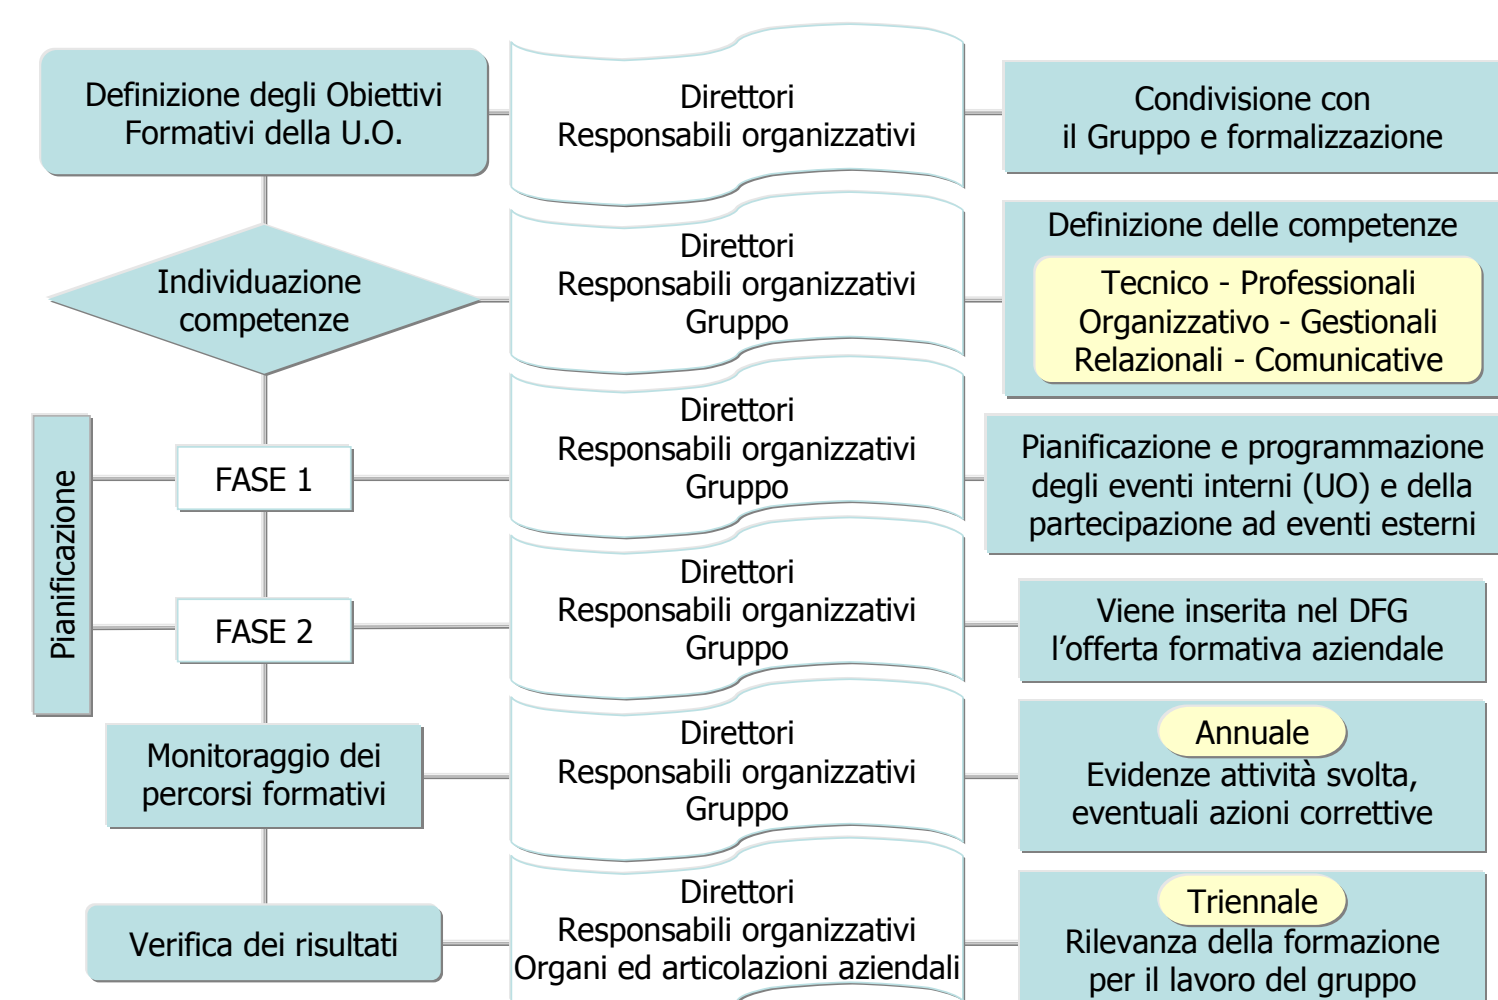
Definizione degli Obiettivi Formativi della U.O.

Direttori
Responsabili organizzativi

Condivisione con il Gruppo e formalizzazione

Individuazione competenze

Direttori
Responsabili organizzativi
Gruppo

Definizione delle competenze

Tecnico - Professionali
Organizzativo - Gestionali
Relazionali - Comunicative

Pianificazione

FASE 1

Direttori
Responsabili organizzativi
Gruppo

Pianificazione e programmazione degli eventi interni (UO) e della partecipazione ad eventi esterni

FASE 2

Direttori
Responsabili organizzativi
Gruppo

Viene inserita nel DFG l'offerta formativa aziendale

Monitoraggio dei percorsi formativi

Direttori
Responsabili organizzativi
Gruppo

Annuale

Evidenze attività svolta, eventuali azioni correttive

Verifica dei risultati

Direttori
Responsabili organizzativi
Organi ed articolazioni aziendali

Triennale

Rilevanza della formazione per il lavoro del gruppo